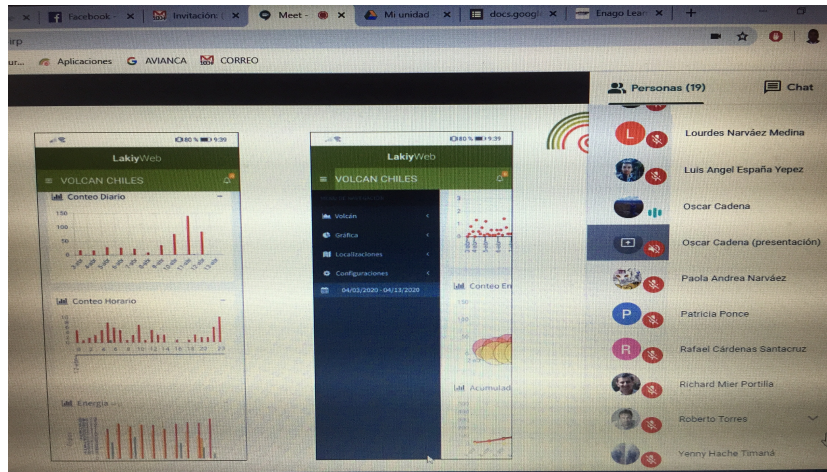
Facebook · | Invitación: | Meet - | Mi unidad | docs.googl | Enago Lear | +

irp

ur... Aplicaciones AVIANCA CORREO

Personas (19) | Chat

L Lourdes Narváez Medina

Luis Angel España Yepez

Oscar Cadena

Oscar Cadena (presentación)

Paola Andrea Narváez

P Patricia Ponce

R Rafael Cárdenas Santacruz

Richard Mier Portilla

Roberto Torres

Yenny Hache Timaná

80 % 9:39

LakiyWeb

VOLCAN CHILES

Conteo Diario

150

100

50

0

Conteo Horario

Energía

80 % 9:39

LakiyWeb

VOLCAN CHILES

Volcán

Gráfica

Localizaciones

Configuraciones

04/03/2020 - 04/13/2020

Conteo En

Acumulad